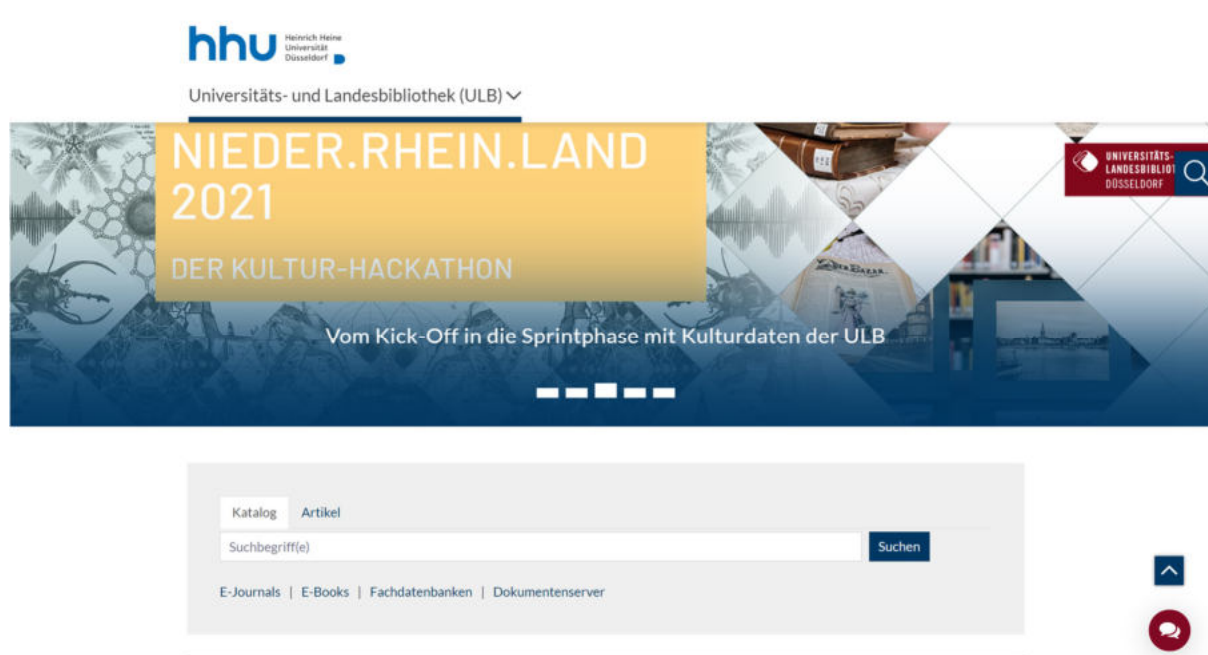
hhu Heinrich Heine Universität Düsseldorf

Universitäts- und Landesbibliothek (ULB)

NIEDER.RHEIN.LAND 2021

DER KULTUR-HACKATHON

UNIVERSITÄTS- LANDESBIBLIOT DÜSSELDORF

Vom Kick-Off in die Sprintphase mit Kulturdaten der ULB

Katalog Artikel

Suchbegriff(e)

Suchen

E-Journals | E-Books | Fachdatenbanken | Dokumentenserver